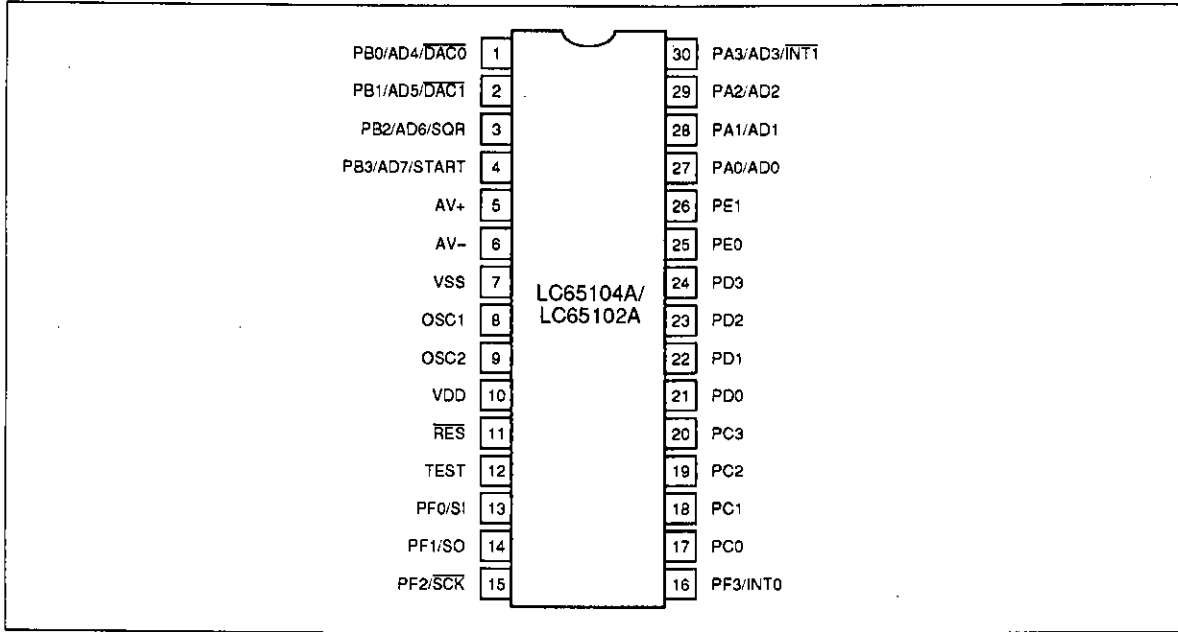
PB0/AD4/$\overline{DAC0}$ 1
PB1/AD5/$\overline{DAC1}$ 2
PB2/AD6/SQR 3
PB3/AD7/START 4
AV+ 5
AV– 6
VSS 7
OSC1 8
OSC2 9
VDD 10
$\overline{RES}$ 11
TEST 12
PF0/SI 13
PF1/SO 14
PF2/$\overline{SCK}$ 15

LC65104A/
LC65102A

30 PA3/AD3/$\overline{INT1}$
29 PA2/AD2
28 PA1/AD1
27 PA0/AD0
26 PE1
25 PE0
24 PD3
23 PD2
22 PD1
21 PD0
20 PC3
19 PC2
18 PC1
17 PC0
16 PF3/INT0